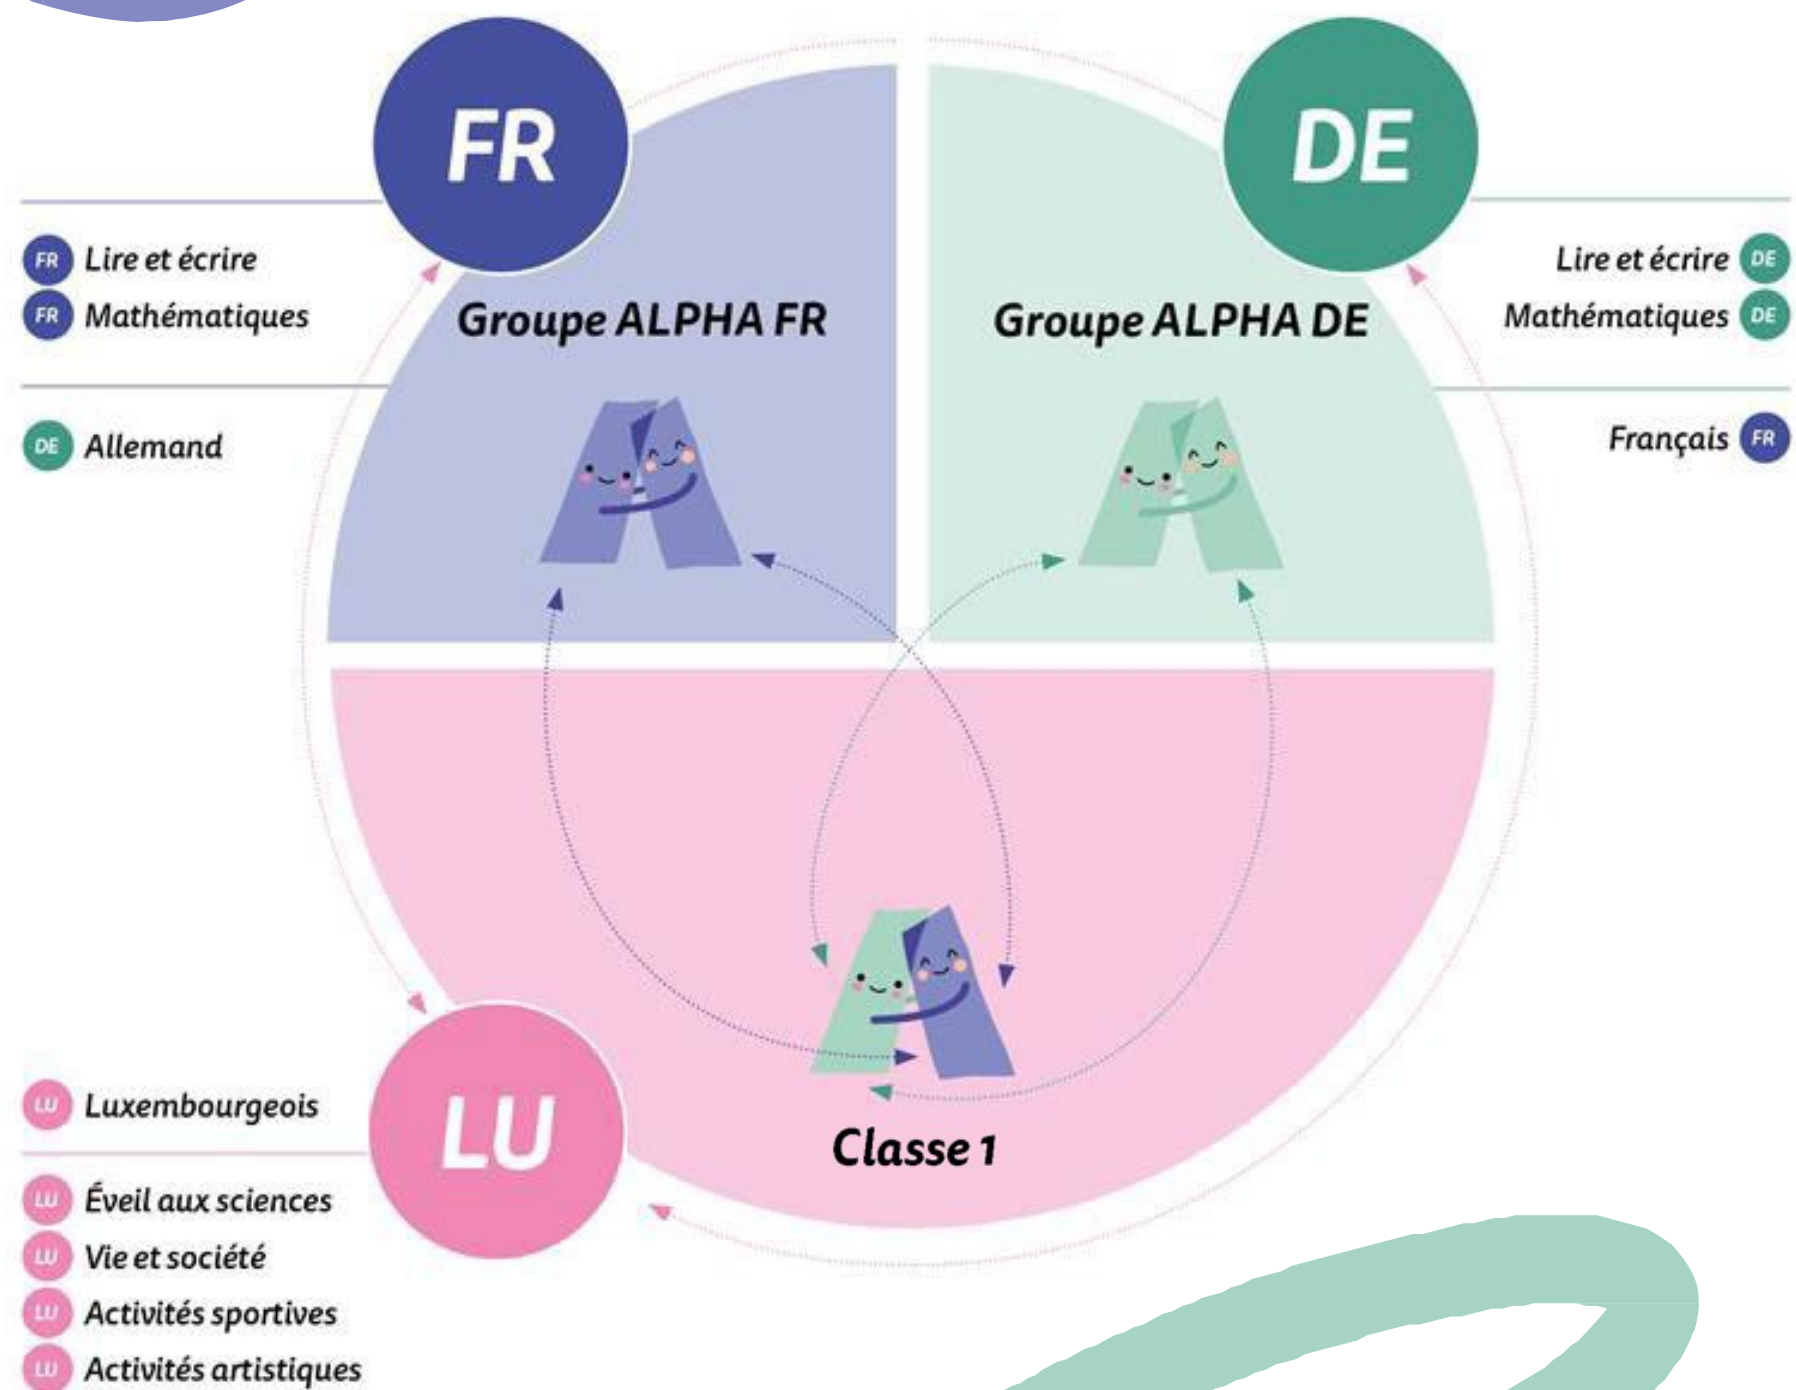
FR

DE

FR Lire et écrire
FR Mathématiques

DE Allemand

Groupe ALPHA FR

Groupe ALPHA DE

Lire et écrire DE
Mathématiques DE

Français FR

LU Luxembourgeois

LU

Classe 1

LU Éveil aux sciences
LU Vie et société
LU Activités sportives
LU Activités artistiques